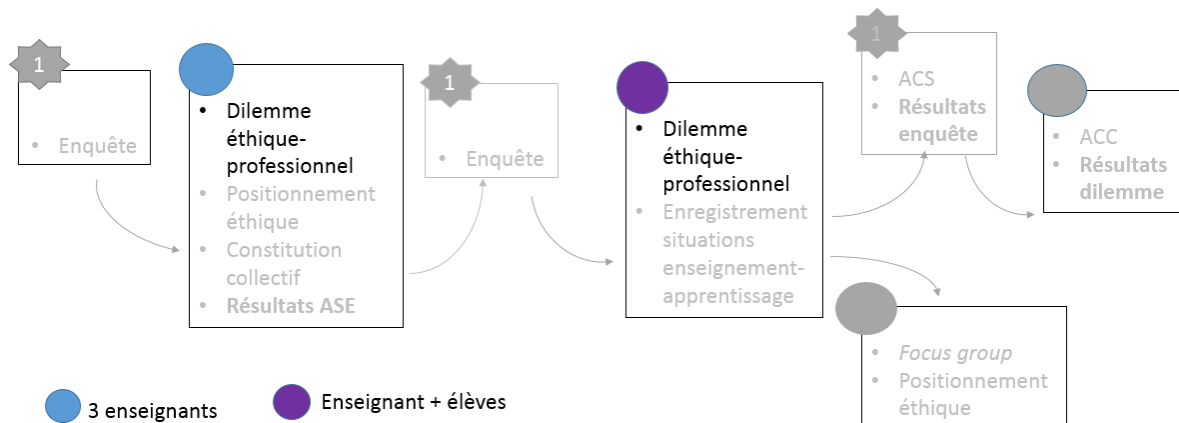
1

• Enquête

• Dilemme éthique-professionnel
• Positionnement éthique
• Constitution collectif
• **Résultats ASE**

1

• Enquête

• Dilemme éthique-professionnel
• Enregistrement situations enseignement-apprentissage

1

• ACS
• **Résultats enquête**

• ACC
• **Résultats dilemme**

• *Focus group*
• Positionnement éthique

3 enseignants

Enseignant + élèves